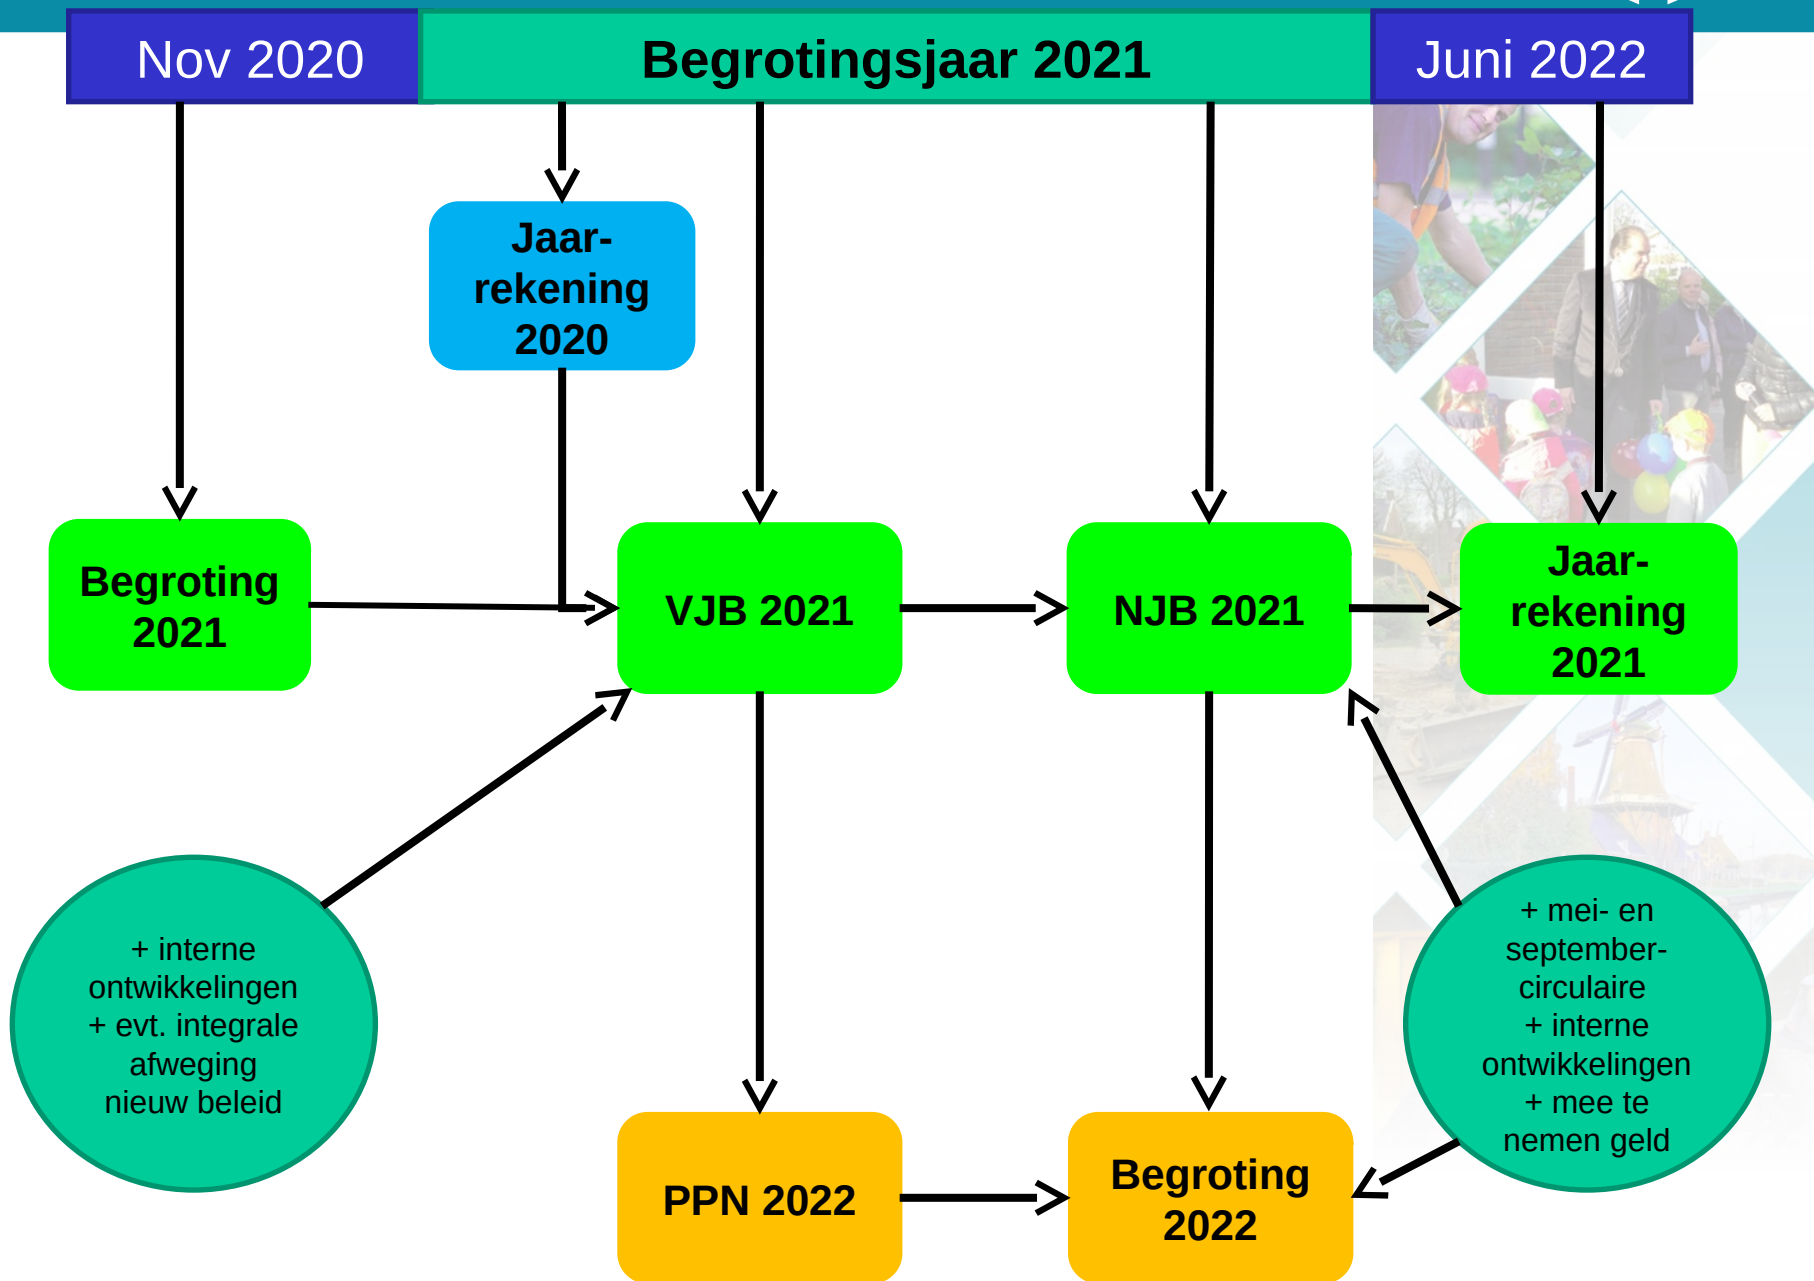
Nov 2020

Begrotingsjaar 2021

Juni 2022

Jaar-rekening 2020

Begroting 2021

VJB 2021

NJB 2021

Jaar-rekening 2021

+ interne ontwikkelingen + evt. integrale afweging nieuw beleid

+ mei- en september-circulaire + interne ontwikkelingen + mee te nemen geld

PPN 2022

Begroting 2022